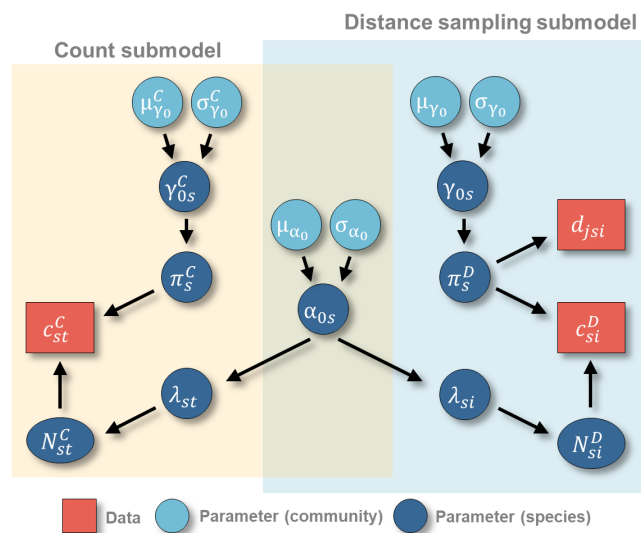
Distance sampling submodel

Count submodel

$\mu_{\gamma_0}^C$ $\sigma_{\gamma_0}^C$

$\gamma_{0s}^C$

$\pi_s^C$

$c_{st}^C$

$\lambda_{st}$

$N_{st}^C$

$\mu_{\alpha_0}$ $\sigma_{\alpha_0}$

$\alpha_{0s}$

$\mu_{\gamma_0}$ $\sigma_{\gamma_0}$

$\gamma_{0s}$

$d_{jsi}$

$\pi_s^D$

$c_{si}^D$

$\lambda_{si}$

$N_{si}^D$

Data Parameter (community) Parameter (species)